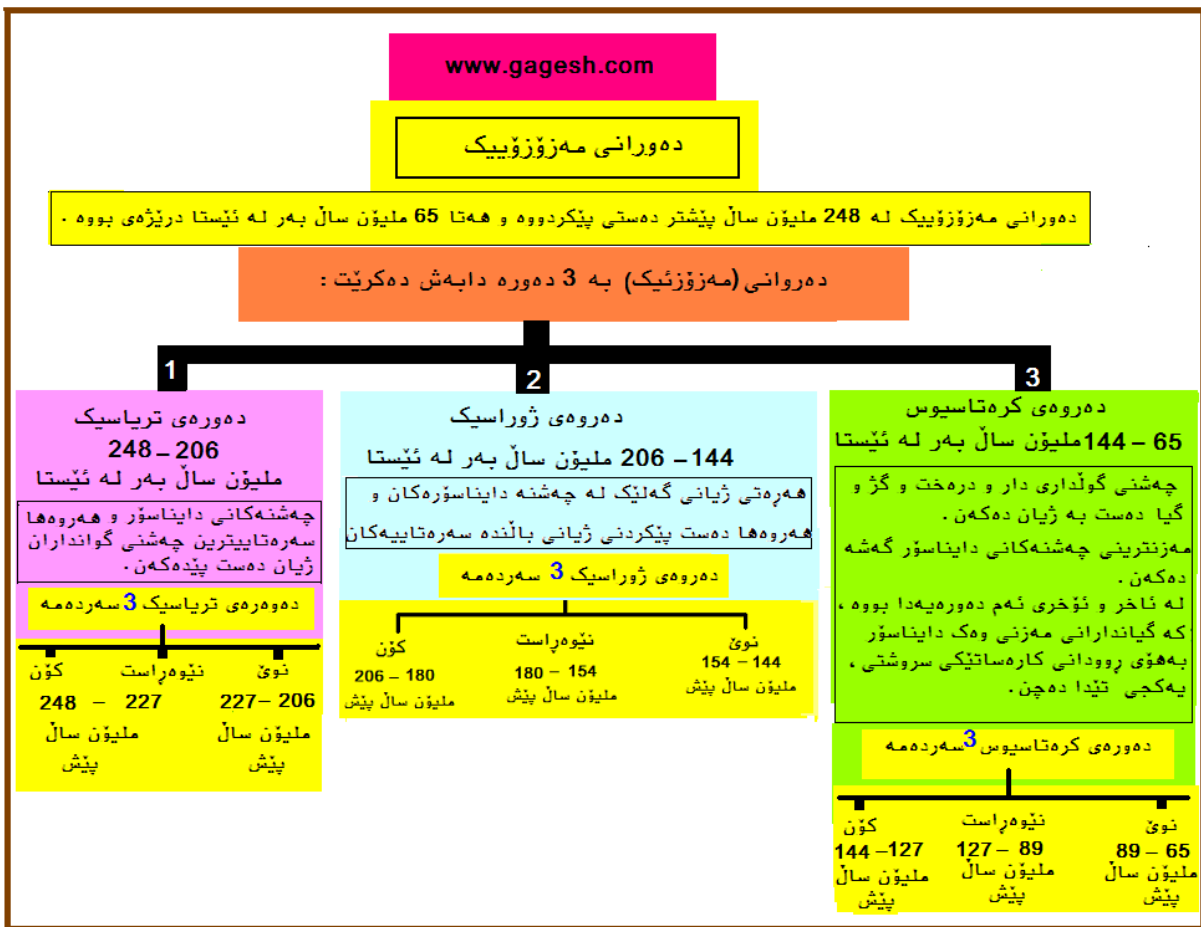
www.gagesh.com

دەورانی مەزۆزۆییک

دەورانی مەزۆزۆییک لە 248 ملیۆن ساڵ پێشتر دەستی پێکردووە و هەتا 65 ملیۆن ساڵ بەر لە ئێستا درێژەی بووە .

دەروانی (مەزۆزئیک) بە 3 دەورە دابەش دەکرێت :

1

دەورەی تریاسیک
248 – 206
ملیۆن ساڵ بەر لە ئێستا

چەشنەکانی دایناسۆر و هەروەها سەرەتاییترین چەشنی گوانداران ژیان دەست پێدەکەن .

دەورەی تریاسیک 3 سەردەمە

کۆن
248 – 227
ملیۆن ساڵ پێش

نێوەڕاست
227

نوێ
227 – 206
ملیۆن ساڵ پێش

2

دەروەی ژوراسیک
144 – 206 ملیۆن ساڵ بەر لە ئێستا

هەرەتی ژیانی گەلێک لە چەشنە دایناسۆرەکان و هەروەها دەست پێکردنی ژیانی باڵندە سەرەتاییەکان

دەروەی ژوراسیک 3 سەردەمە

کۆن
206 – 180
ملیۆن ساڵ پێش

نێوەڕاست
180 – 154
ملیۆن ساڵ پێش

نوێ
154 – 144
ملیۆن ساڵ پێش

3

دەروەی کرەتاسیوس
65 – 144ملیۆن ساڵ بەر لە ئێستا

چەشنی گوڵداری دار و درەخت و گژ و گیا دەست بە ژیان دەکەن .
مەزنترینی چەشنەکانی دایناسۆر گەشە دەکەن .
لە ئاخر و ئۆخری ئەم دەورەیەدا بووە ، کە گیاندارانی مەزنی وەک دایناسۆر بەهۆی ڕوودانی کارەساتێکی سروشتی ، یەکجی تێدا دەچن .

دەورەی کرەتاسیوس 3 سەردەمە

کۆن
144 –127
ملیۆن ساڵ پێش

نێوەڕاست
127 – 89
ملیۆن ساڵ پێش

نوێ
89 – 65
ملیۆن ساڵ پێش